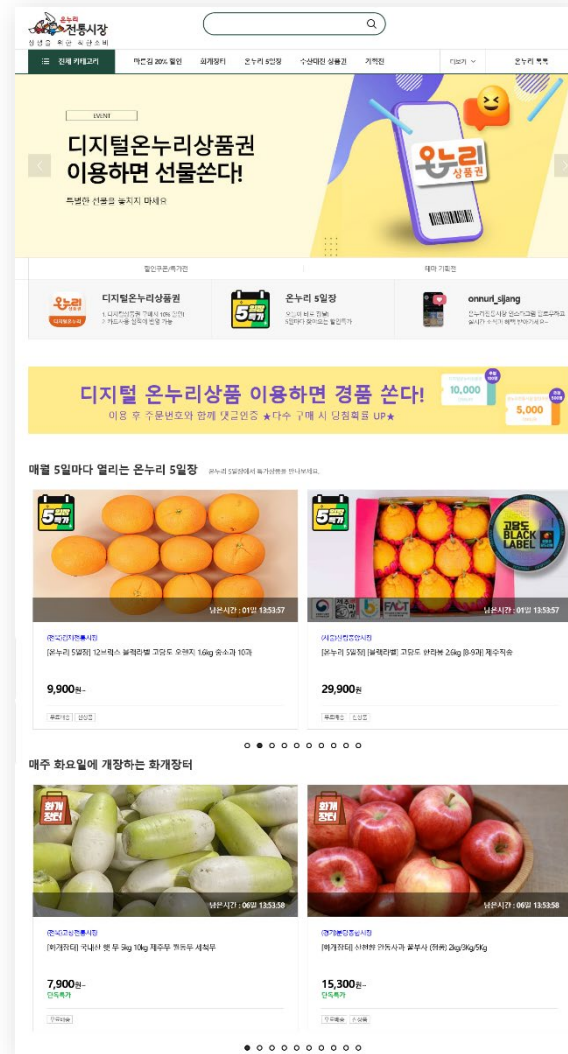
온누리 전통시장

전체 카테고리 | 마트킹 20% 할인 | 화개장터 | 온누리 5일장 | 수산대전 상품관 | 기획전 | 더보기 | 온누리 혜택

EVENT

디지털온누리상품권 이용하면 선물쏜다!

특별한 선물을 놓치지 마세요

온누리 상품권

할인쿠폰/특가전 | 테마 기획전

디지털온누리상품권

온누리 5일장

onnuri_sijang

디지털 온누리상품 이용하면 경품 쏜다!

이용 후 주문번호와 함께 댓글인증 ★다수 구매 시 당첨확률 UP★

10,000

5,000

매월 5일마다 열리는 온누리 5일장

5일장 특가

남은시간 : 01일 13:53:57

[온누리 5일장] 12브릭스 블랙라벨 고당도 오렌지 1.6kg 중소과 10과

9,900원~

고당도 BLACK LABEL

남은시간 : 01일 13:53:57

[온누리 5일장] [블랙라벨] 고당도 한라봉 2.6kg (8-9과) 제주직송

29,900원

매주 화요일에 개장하는 화개장터

화개장터

남은시간 : 06일 13:53:58

[화개장터] 국내산 햇 무 5kg 10kg 제주무 월동무 세척무

7,900원~

단독특가

남은시간 : 06일 13:53:58

[화개장터] 산지직송 꿀사과 부사 (정품) 2kg/3kg/5kg

15,300원~

단독특가